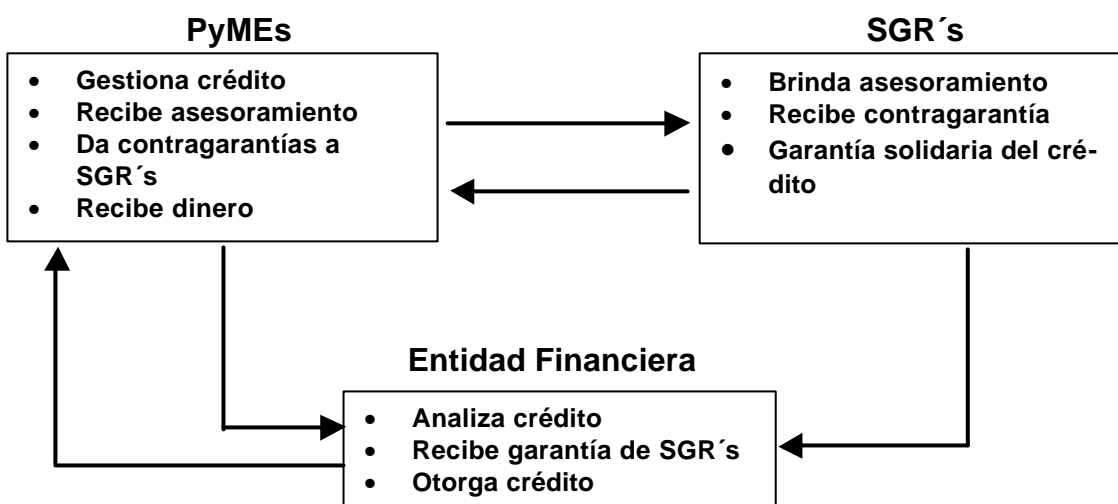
PyMEs

- Gestiona crédito
- Recibe asesoramiento
- Da contragarantías a SGR´s
- Recibe dinero

SGR´s

- Brinda asesoramiento
- Recibe contragarantía
- Garantía solidaria del crédito

Entidad Financiera

- Analiza crédito
- Recibe garantía de SGR´s
- Otorga crédito